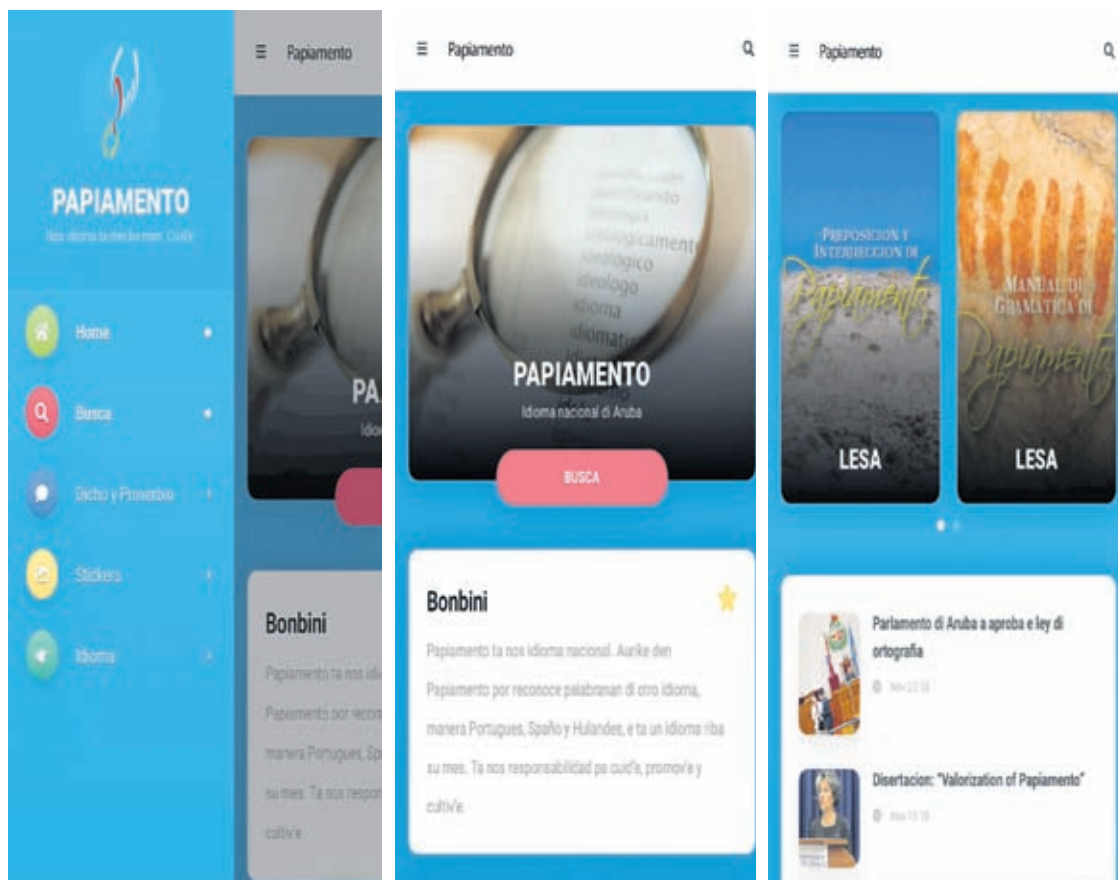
PAPIAMENTO

Nos idioma ta den bo man. Cuida

Home

Busca

Dicho y Proverbio

Stickers

Idioma

Papiamento

PA

Idio

Bonbini

Papiamento ta nos idi

Papiamento por recon

manera Portugues, Spa

su mes. Ta nos respon

cultiv'e.

Papiamento

ideologicamente

ideologico

ideologo

idioma

idiomat

PAPIAMENTO

Idioma nacional di Aruba

BUSCA

Bonbini

Papiamento ta nos idioma nacional. Aunke den Papiamento por reconoce palabranan di otro idioma, manera Portugues, Spaño y Hulandes, e ta un idioma riba su mes. Ta nos responsabilidad pa cuid'e, promov'e y cultiv'e.

Papiamento

PREPOSICION Y INTERJECCION DI

Papiamento

LESA

MANUAL DI GRAMATICA DI

Papiamento

LESA

Parlamento di Aruba a aproba e ley di ortografia

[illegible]

Disertacion: "Valorization of Papiamento"

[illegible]